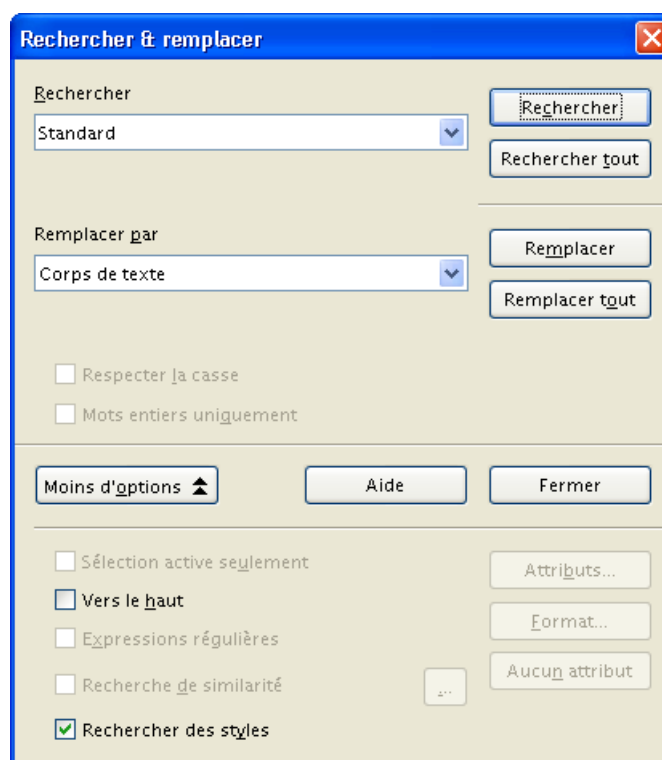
Rechercher & remplacer

Rechercher

Standard

Rechercher

Rechercher tout

Remplacer par

Corps de texte

Remplacer

Remplacer tout

Respecter la casse

Mots entiers uniquement

Moins d'options

Aide

Fermer

Sélection active seulement

Vers le haut

Expressions régulières

Recherche de similarité

...

Rechercher des styles

Attributs...

Format...

Aucun attribut